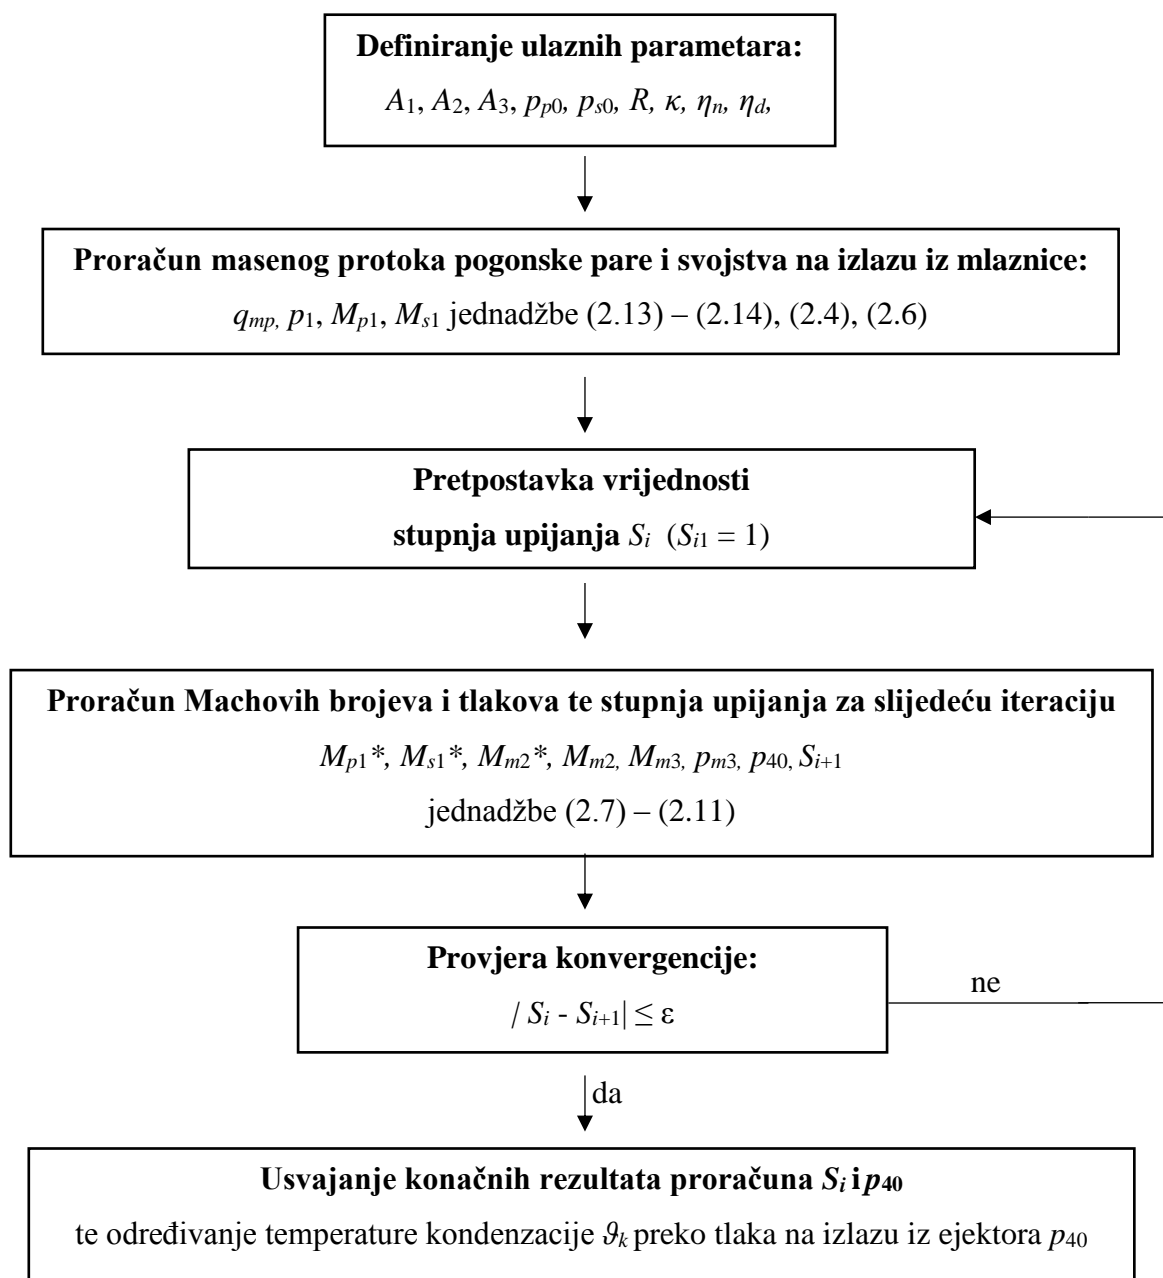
**Definiranje ulaznih parametara:**

$A_1$, $A_2$, $A_3$, $p_{p0}$, $p_{s0}$, $R$, $\kappa$, $\eta_n$, $\eta_d$,

**Proračun masenog protoka pogonske pare i svojstva na izlazu iz mlaznice:**

$q_{mp}$, $p_1$, $M_{p1}$, $M_{s1}$ jednadžbe (2.13) – (2.14), (2.4), (2.6)

**Pretpostavka vrijednosti stupnja upijanja** $S_i$ ($S_{i1} = 1$)

**Proračun Machovih brojeva i tlakova te stupnja upijanja za slijedeću iteraciju**

$M_{p1}*$, $M_{s1}*$, $M_{m2}*$, $M_{m2}$, $M_{m3}$, $p_{m3}$, $p_{40}$, $S_{i+1}$

jednadžbe (2.7) – (2.11)

**Provjera konvergencije:**

$/ S_i - S_{i+1}| \leq \varepsilon$

ne

da

**Usvajanje konačnih rezultata proračuna $S_i$ i $p_{40}$**

te određivanje temperature kondenzacije $\vartheta_k$ preko tlaka na izlazu iz ejektora $p_{40}$